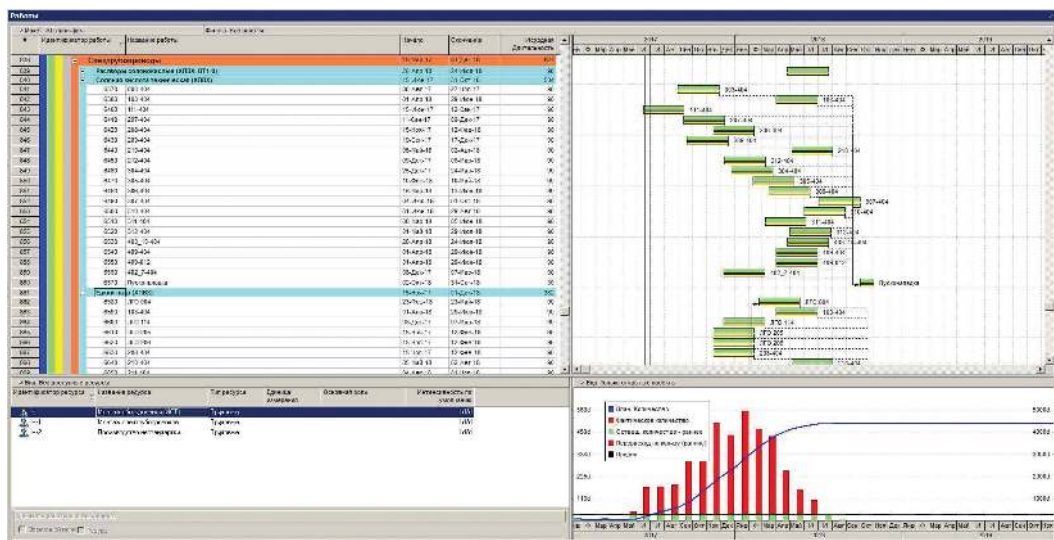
Работы

Идентификатор работы | Название работы | Начало | Окончание | Исходная длительность

Спецгрупп/промкоры
Расходы оплачиваемые (КПЭ, ОТ1.0)
Сопряженные тематические (КВН)

6570 | 283-404
6380 | 163-404
6430 | 161-434
6440 | 287-404
6420 | 280-404
6423 | 283-404
6440 | 213-404
6453 | 212-404
6460 | 284-404
6500 | 2ПО.ОЗ4
6520 | 213-404
6530 | 482_10-404
6543 | 489-404
6553 | 489-412
6563 | 482_7-404
6573 | Пусконаладка

6593 | ЛТО.064
6603 | 183-404
6613 | 370.114

Пусконаладка

Ресурсы

Идентификатор ресурса | Название ресурса | Тип ресурса | Единица измерения | Основная роль | Интенсивность по умолчанию

Трудовые
Трудовые
Трудовые

5000
4000
3000
2000
1000

Факт. Количество
Фактическое количество
Остаток количества - ранний
Ресурсоёмкость (расчет)
Предел

Мар Апр Май Июн Июл Авг Сен Окт Ноя Дек Янв Фев Мар Апр Май Июн Июл Авг Сен Окт Ноя Дек